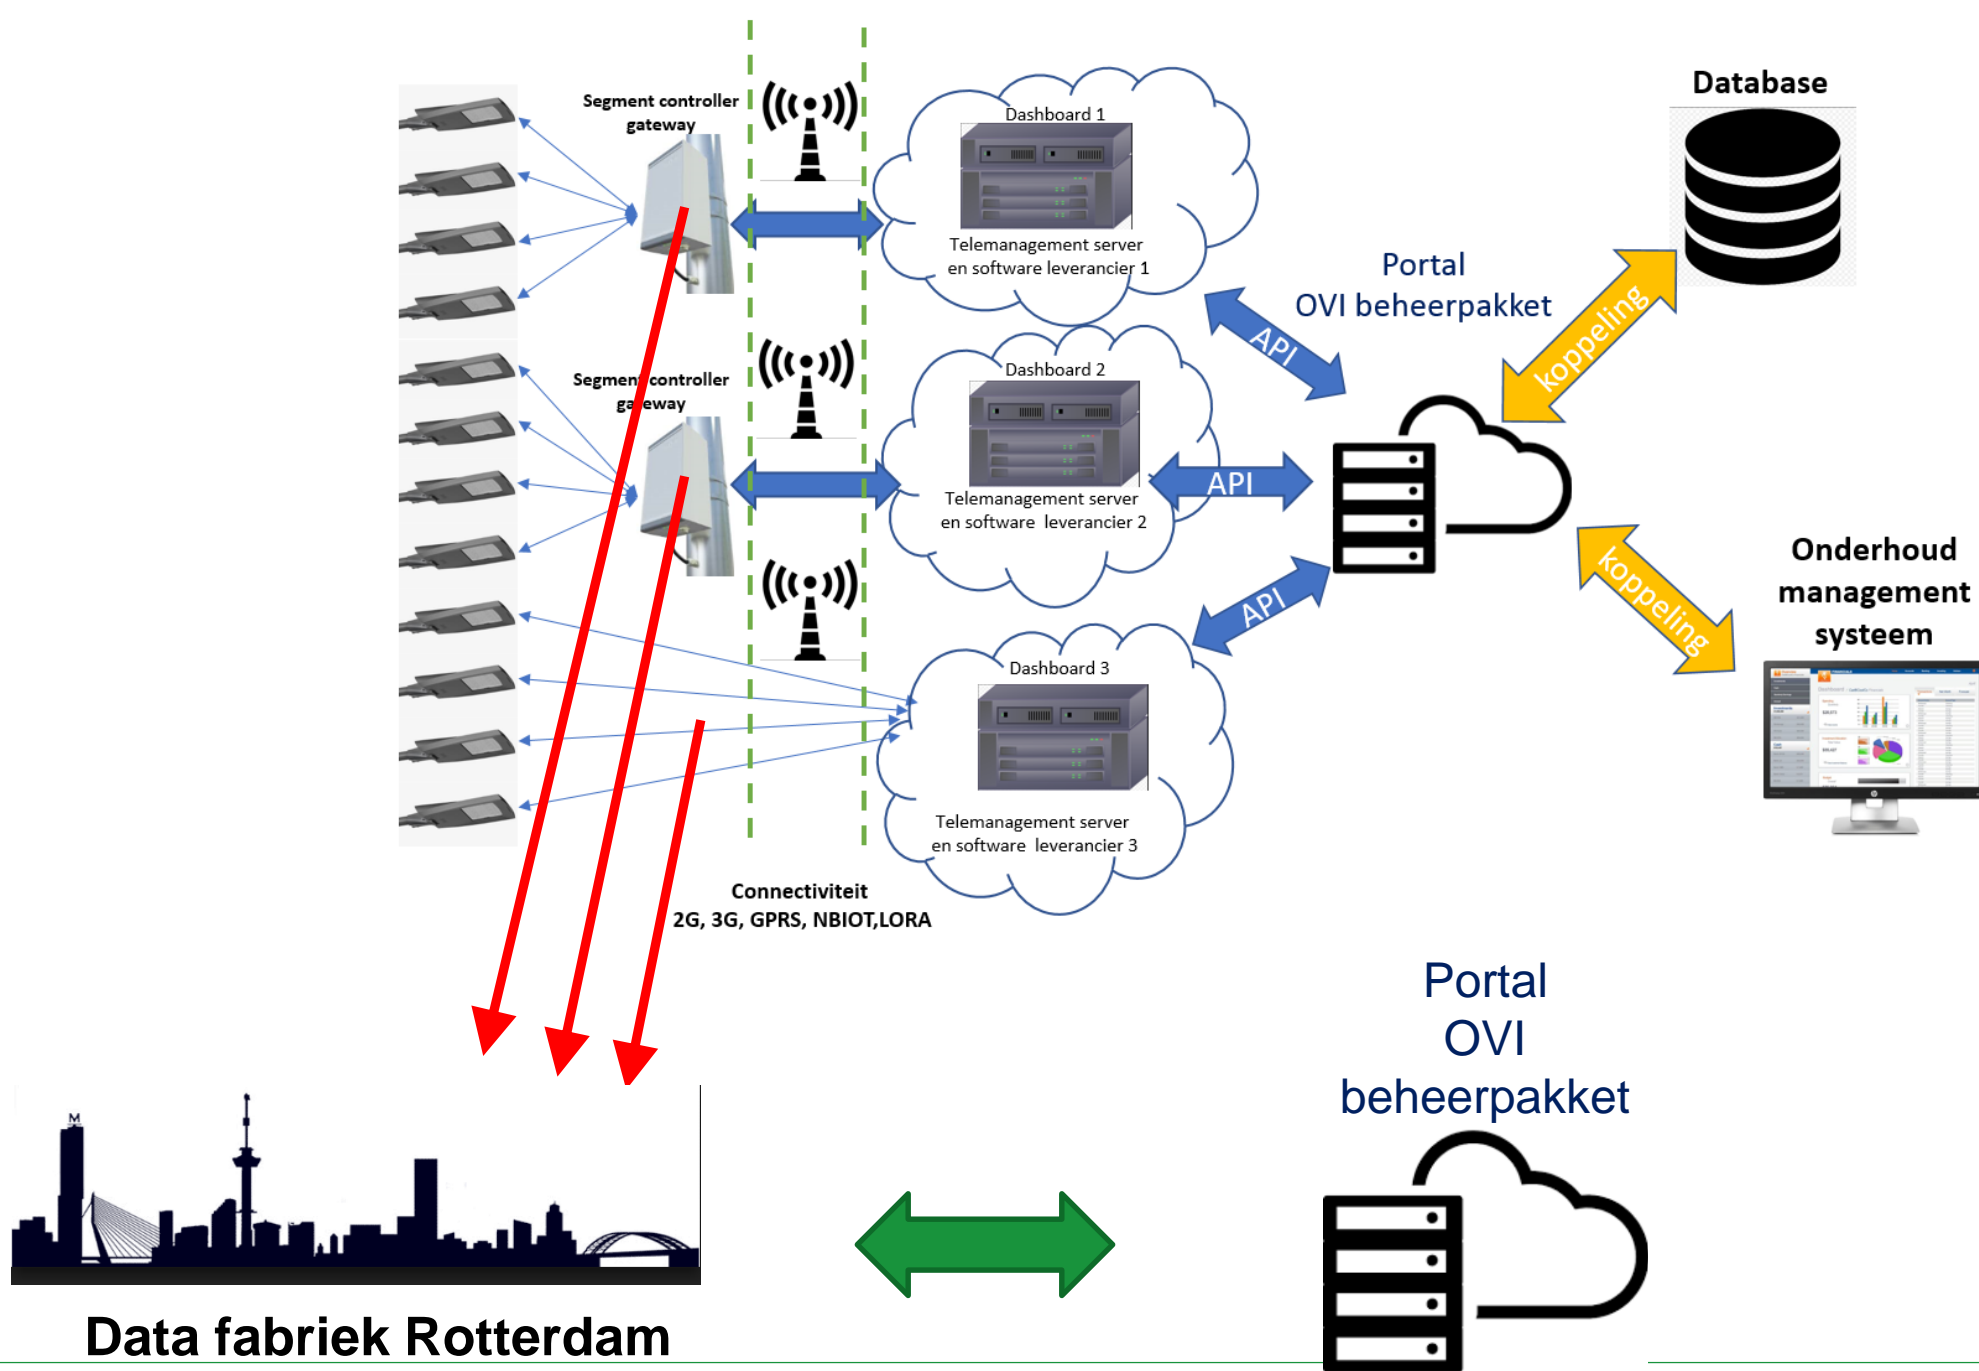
Segment controller gateway

Segment controller gateway

Dashboard 1

Telemanagement server en software leverancier 1

Dashboard 2

Telemanagement server en software leverancier 2

Dashboard 3

Telemanagement server en software leverancier 3

Connectiviteit
2G, 3G, GPRS, NBIOT,LORA

API

API

API

Portal
OVI beheerpakket

Database

koppeling

koppeling

Onderhoud management systeem

Portal
OVI
beheerpakket

Data fabriek Rotterdam